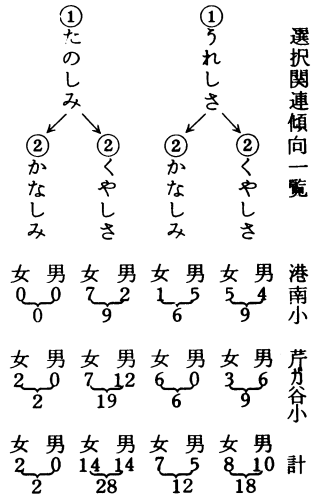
選択関連傾向一覧

①たのしみ
②くやしさ
②かなしみ

①うれしさ
②くやしさ
②かなしみ

| | ②かなしみ 女 | ②かなしみ 男 | 計 | ②くやしさ 女 | ②くやしさ 男 | 計 | ②かなしみ 女 | ②かなしみ 男 | 計 | ②くやしさ 女 | ②くやしさ 男 | 計 |
|---|---|---|---|---|---|---|---|---|---|---|---|---|
| 港南小 | 0 | 0 | 0 | 7 | 2 | 9 | 1 | 5 | 6 | 5 | 4 | 9 |
| 芦ガ谷小 | 2 | 0 | 2 | 7 | 12 | 19 | 6 | 0 | 6 | 3 | 6 | 9 |
| 計 | 2 | 0 | 2 | 14 | 14 | 28 | 7 | 5 | 12 | 8 | 10 | 18 |